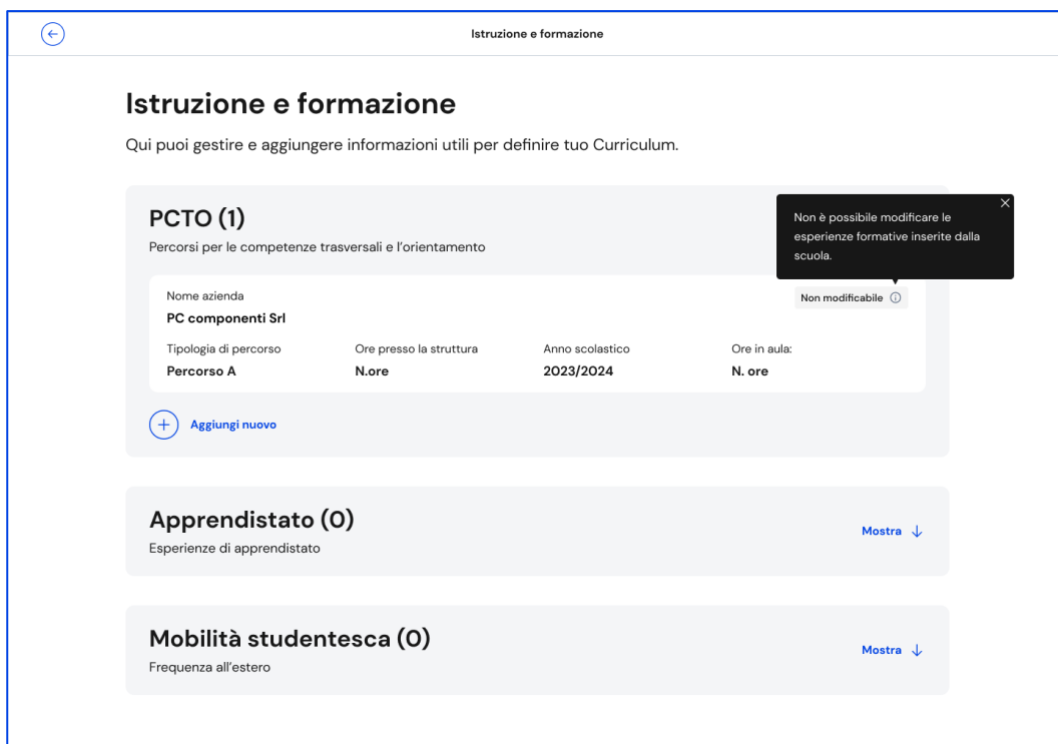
Istruzione e formazione

Istruzione e formazione

Qui puoi gestire e aggiungere informazioni utili per definire tuo Curriculum.

PCTO (1)

Percorsi per le competenze trasversali e l'orientamento

Non è possibile modificare le esperienze formative inserite dalla scuola.

Nome azienda

PC componenti Srl

Non modificabile

| Tipologia di percorso | Ore presso la struttura | Anno scolastico | Ore in aula: |
|---|---|---|---|
| Percorso A | N.ore | 2023/2024 | N. ore |

Aggiungi nuovo

Apprendistato (0)

Esperienze di apprendistato

Mostra

Mobilità studentesca (0)

Frequenza all'estero

Mostra